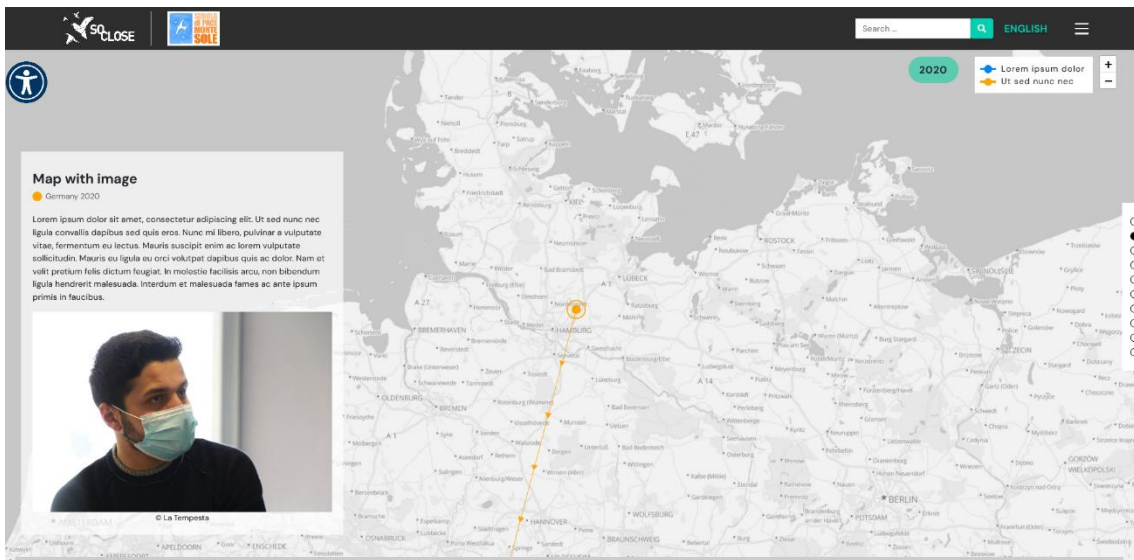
SO CLOSE

MONTE SOLE

Search ...

ENGLISH

2020

Lorem ipsum dolor
Ut sed nunc nec

+
−

Map with image

Germany 2020

Lorem ipsum dolor sit amet, consectetur adipiscing elit. Ut sed nunc nec ligula convallis dapibus sed quis eros. Nunc mi libero, pulvinar a vulputate vitae, fermentum eu lectus. Mauris suscipit enim ac lorem vulputate sollicitudin. Mauris eu ligula eu orci volutpat dapibus quis ac dolor. Nam et velit pretium felis dictum feugiat. In molestie facilisis arcu, non bibendum ligula hendrerit malesuada. Interdum et malesuada fames ac ante ipsum primis in faucibus.

© La Tempesta

KIEL
ROSTOCK
LÜBECK
HAMBURG
BREMERHAVEN
OLDENBURG
BREMEN
HANNOVER
BRAUNSCHWEIG
WOLFSBURG
BERLIN
POTSDAM
SZCZECIN
GORZÓW WIELKOPOLSKI
AMSTERDAM
APELDOORN
ENSCHEDE
OSNABRÜCK
A 1
A 7
A 14
A 27
E 47